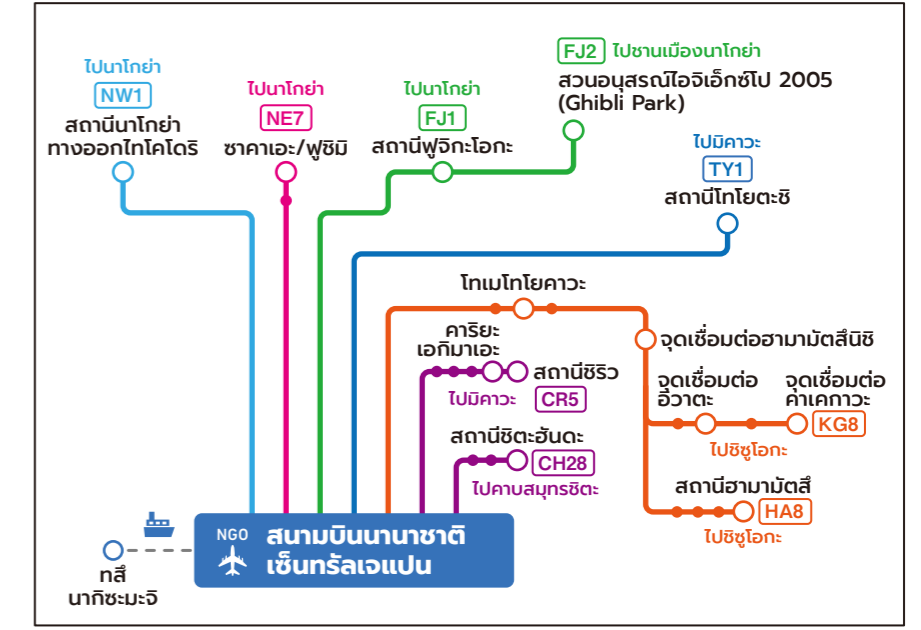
ไปนาโกย่า
NW1
สถานีนาโกย่า
ทางออกไทโคโดริ

ไปนาโกย่า
NE7
ซาคาเอะ/ฟูชิมิ

ไปนาโกย่า
FJ1
สถานีฟูจิกะโอกะ

FJ2 ไปชานเมืองนาโกย่า
สวนอนุสรณ์ไอจิเอ็กซ์โป 2005
(Ghibli Park)

ไปมิคาวะ
TY1
สถานีโทโยตะชิ

โทเมโทโยคาวะ

จุดเชื่อมต่อฮามามัตสึนิชิ

คาริยะ
เอกิมาเอะ

สถานีชิริว
ไปมิคาวะ CR5

จุดเชื่อมต่อ
อิวาตะ

จุดเชื่อมต่อ
คาเคกาวะ

KG8
ไปชิซูโอกะ

สถานีชิตะฮันดะ
CH28
ไปคาบสมุทรชิตะ

สถานีฮามามัตสึ
HA8
ไปชิซูโอกะ

NGO
สนามบินนานาชาติ
เซ็นทรัลเจแปน

ทสึ
นากิซะมะจิ